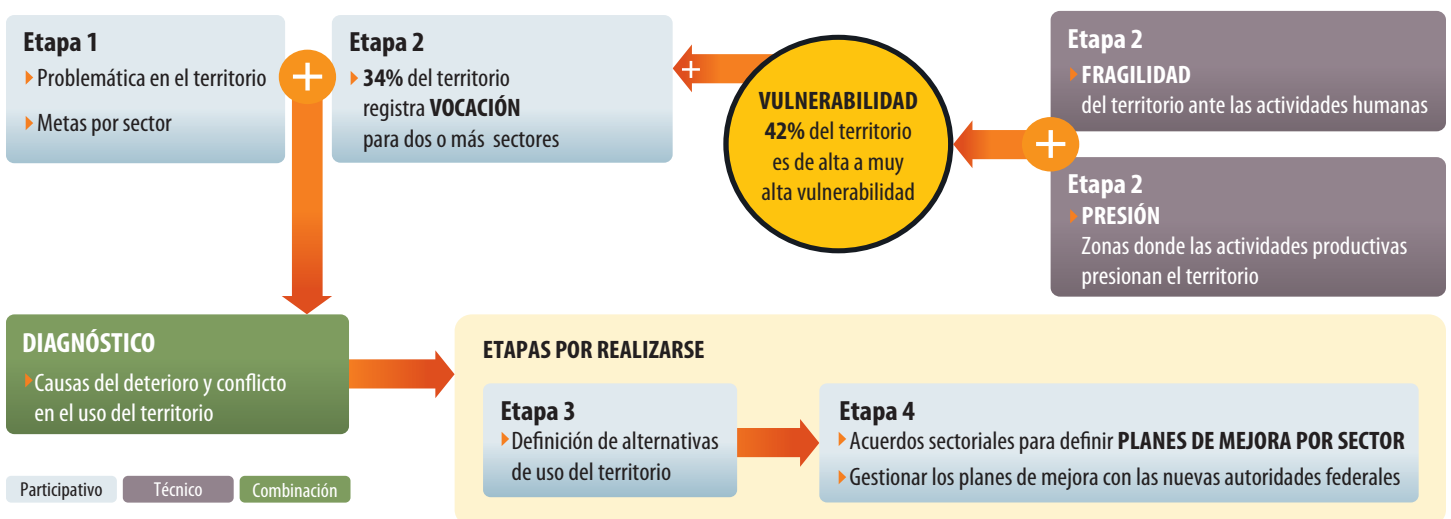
Etapa 1
Problemática en el territorio
Metas por sector

+

Etapa 2
34% del territorio registra VOCACIÓN para dos o más sectores

+

VULNERABILIDAD
42% del territorio es de alta a muy alta vulnerabilidad

Etapa 2
FRAGILIDAD
del territorio ante las actividades humanas

+

Etapa 2
PRESIÓN
Zonas donde las actividades productivas presionan el territorio

DIAGNÓSTICO
Causas del deterioro y conflicto en el uso del territorio

ETAPAS POR REALIZARSE

Etapa 3
Definición de alternativas de uso del territorio

Etapa 4
Acuerdos sectoriales para definir PLANES DE MEJORA POR SECTOR
Gestionar los planes de mejora con las nuevas autoridades federales

Participativo
Técnico
Combinación